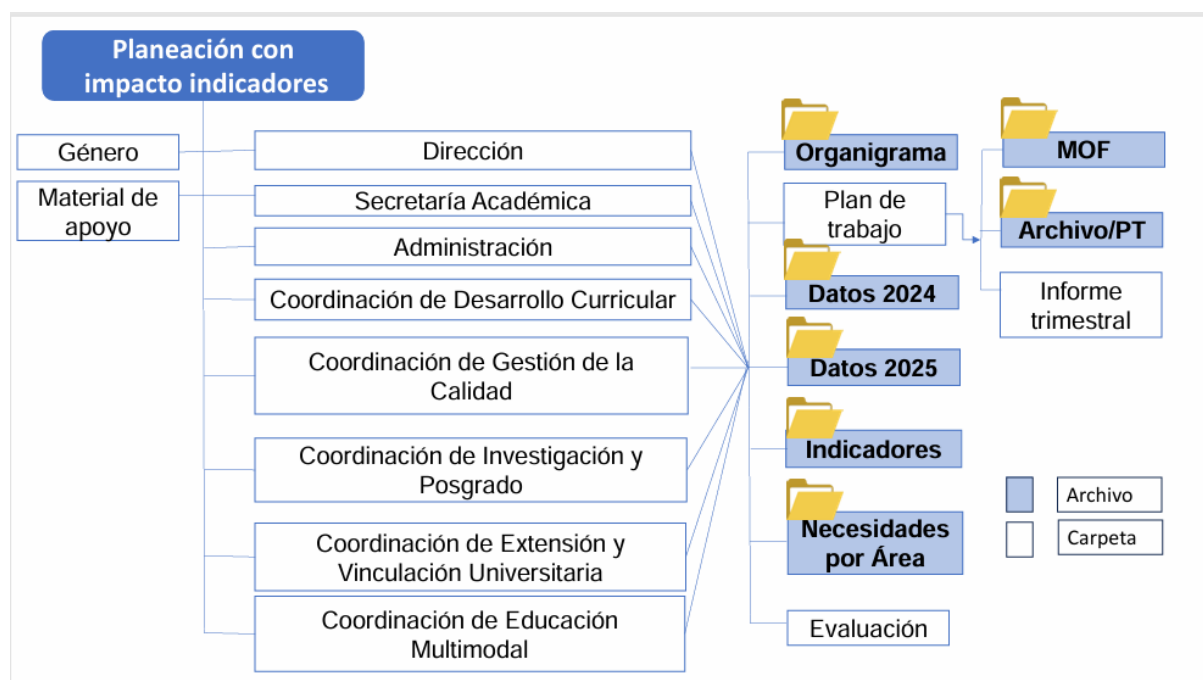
Planeación con impacto indicadores

Género

Material de apoyo

Dirección

Secretaría Académica

Administración

Coordinación de Desarrollo Curricular

Coordinación de Gestión de la Calidad

Coordinación de Investigación y Posgrado

Coordinación de Extensión y Vinculación Universitaria

Coordinación de Educación Multimodal

Organigrama

Plan de trabajo

Datos 2024

Datos 2025

Indicadores

Necesidades por Área

Evaluación

MOF

Archivo/PT

Informe trimestral

Archivo

Carpeta